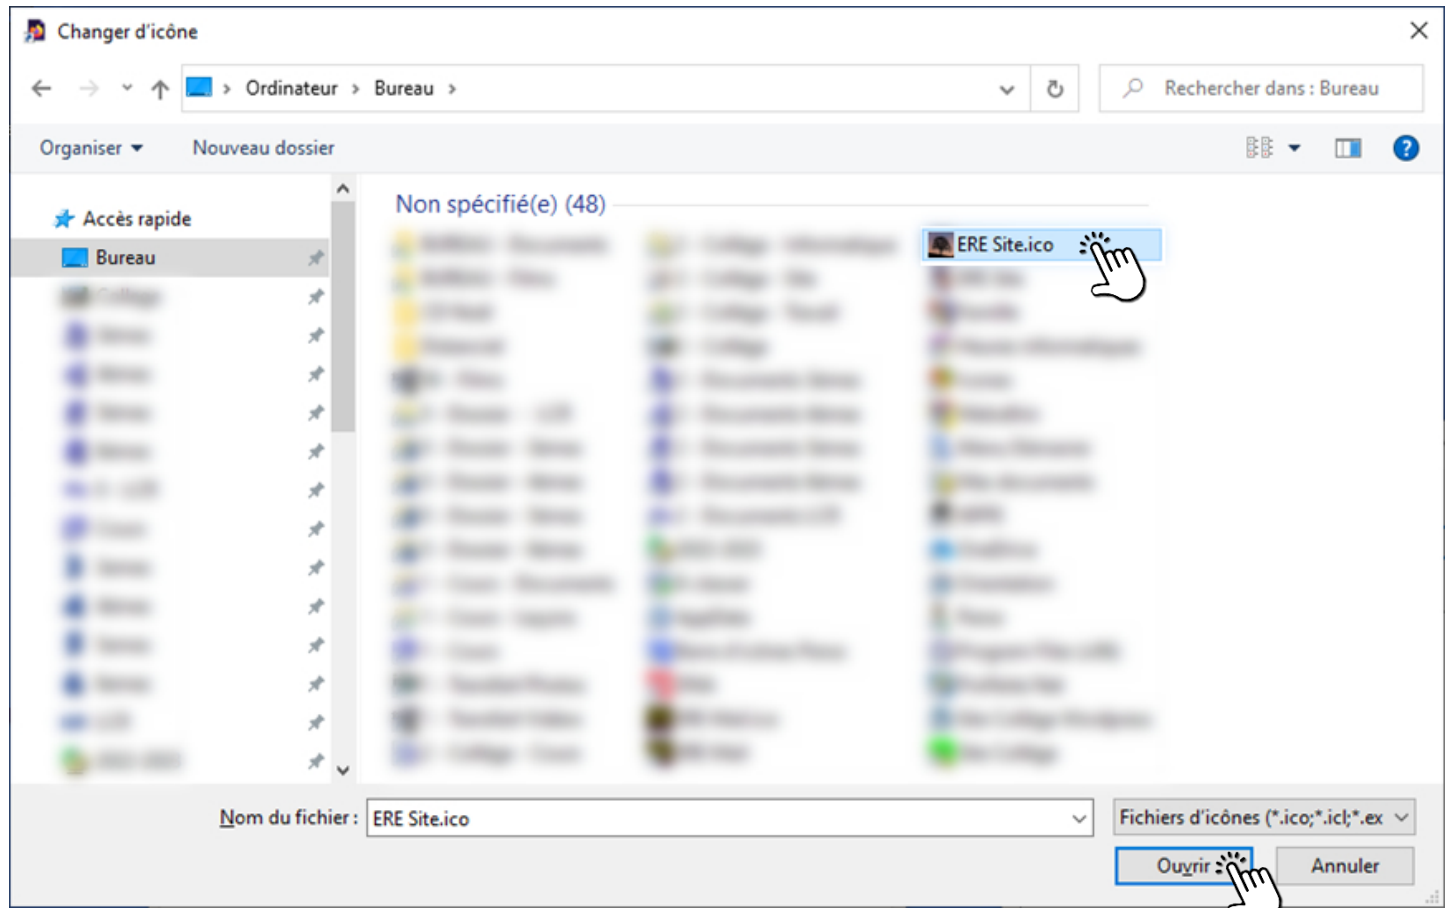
Changer d'icône

Ordinateur › Bureau ›

Rechercher dans : Bureau

Organiser ▾ Nouveau dossier

Accès rapide
Bureau
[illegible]

Non spécifié(e) (48)

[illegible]
ERE Site.ico
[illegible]

Nom du fichier : ERE Site.ico

Fichiers d'icônes (*.ico;*.icl;*.ex

Ouvrir

Annuler